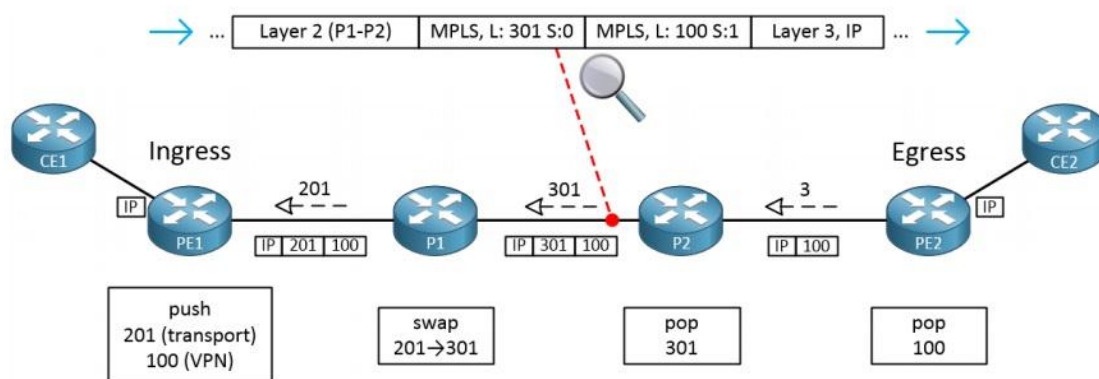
... | Layer 2 (P1-P2) | MPLS, L: 301 S:0 | MPLS, L: 100 S:1 | Layer 3, IP | ...

CE1

Ingress

Egress

CE2

IP

201

301

3

IP

PE1

P1

P2

PE2

| IP | 201 | 100 |

| IP | 301 | 100 |

| IP | 100 |

push
201 (transport)
100 (VPN)

swap
201→301

pop
301

pop
100